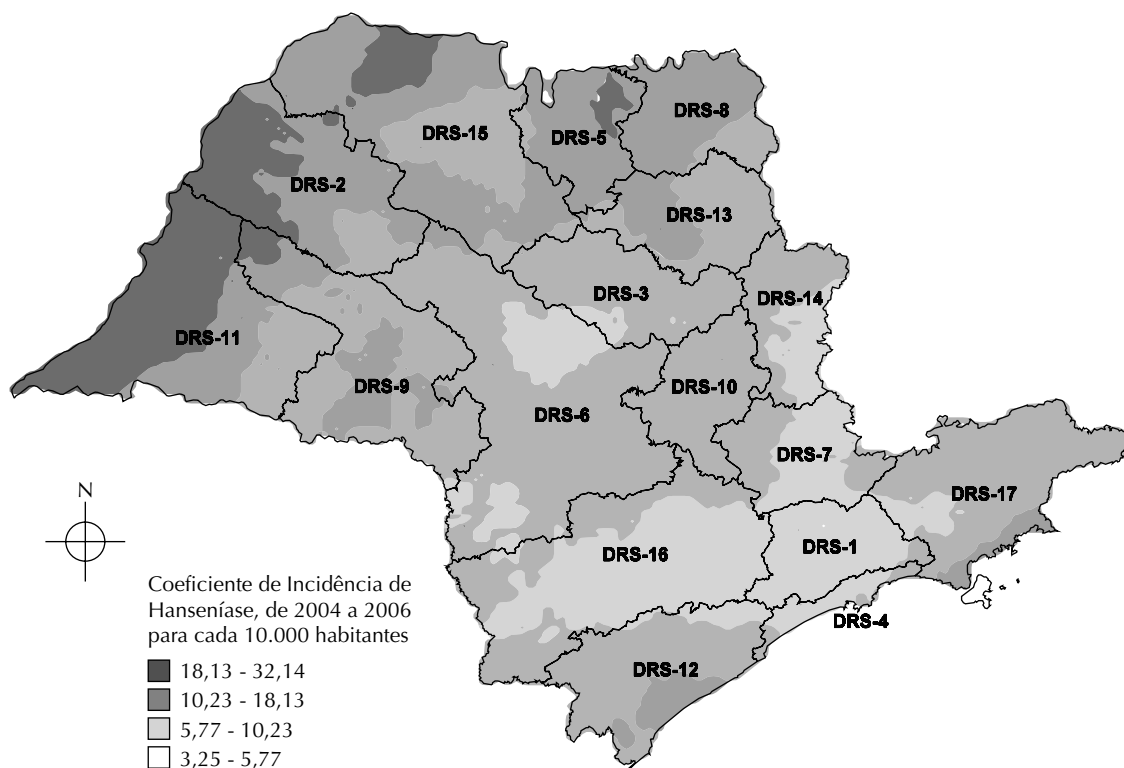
DRS-15
DRS-5
DRS-8
DRS-2
DRS-13
DRS-3
DRS-14
DRS-11
DRS-9
DRS-6
DRS-10
DRS-7
DRS-17
DRS-16
DRS-1
DRS-4
DRS-12

N

Coeficiente de Incidência de Hanseníase, de 2004 a 2006 para cada 10.000 habitantes

18,13 - 32,14
10,23 - 18,13
5,77 - 10,23
3,25 - 5,77